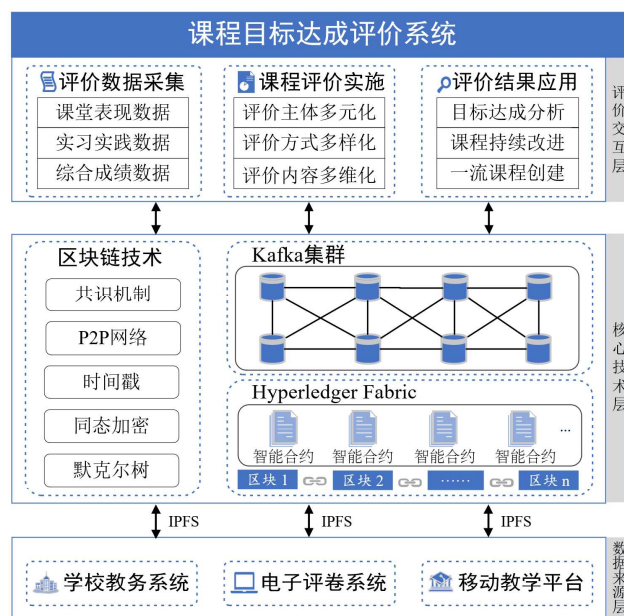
课程目标达成评价系统

评价数据采集
课堂表现数据
实习实践数据
综合成绩数据

课程评价实施
评价主体多元化
评价方式多样化
评价内容多维化

评价结果应用
目标达成分析
课程持续改进
一流课程创建

评价交互层

区块链技术
共识机制
P2P网络
时间戳
同态加密
默克尔树

Kafka集群

Hyperledger Fabric
智能合约
智能合约
智能合约
智能合约
...
区块 1
区块 2
……
区块 n

核心技术层

IPFS
IPFS
IPFS

学校教务系统
电子评卷系统
移动教学平台

数据来源层